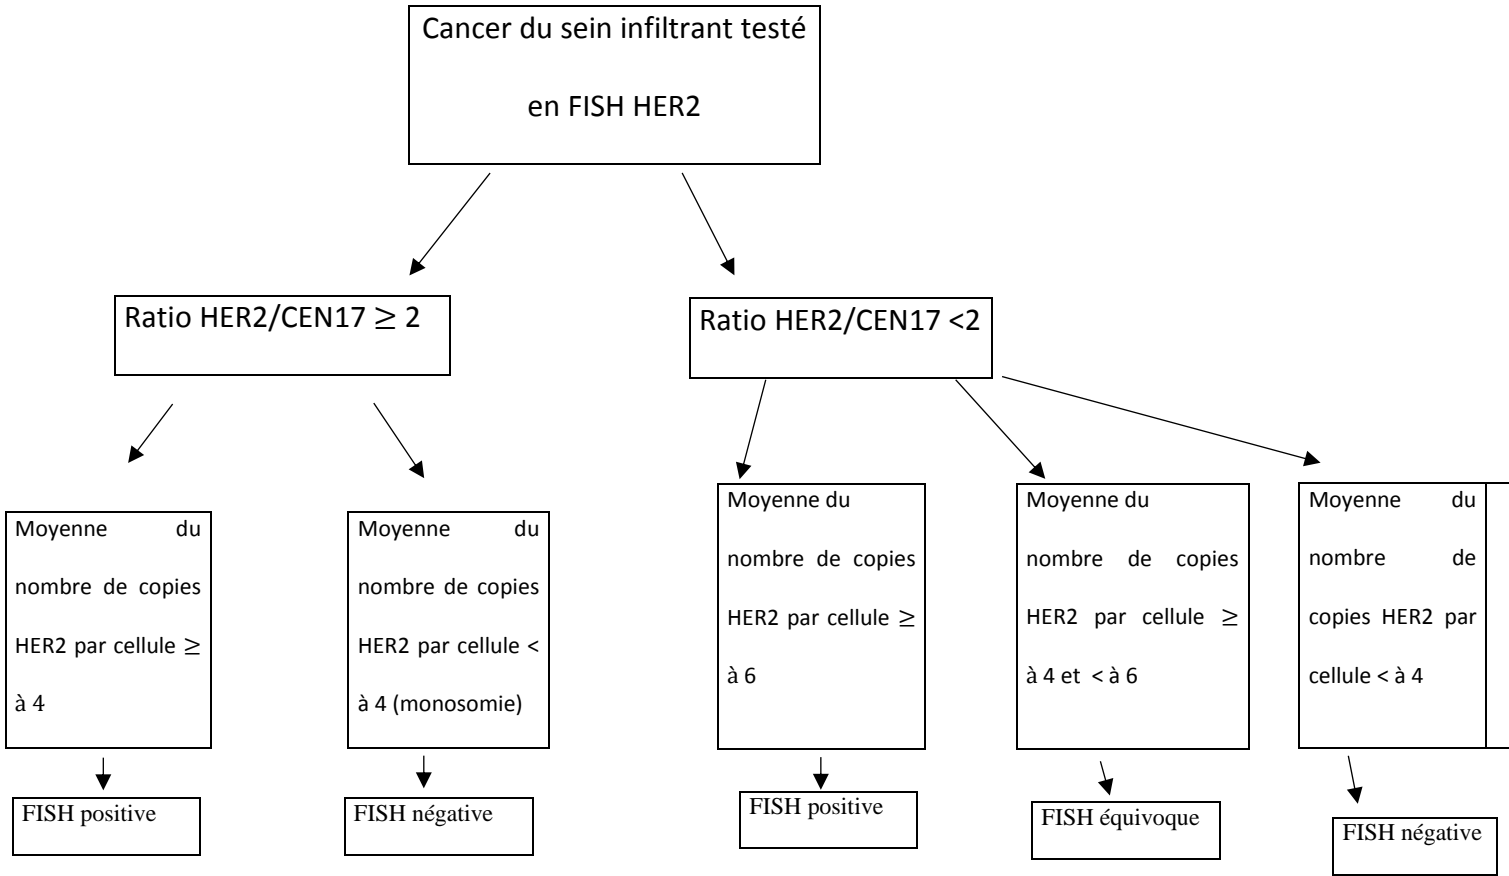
Cancer du sein infiltrant testé

en FISH HER2

Ratio HER2/CEN17 $\geq$ 2

Ratio HER2/CEN17 <2

Moyenne du nombre de copies HER2 par cellule $\geq$ à 4

FISH positive

Moyenne du nombre de copies HER2 par cellule < à 4 (monosomie)

FISH négative

Moyenne du nombre de copies HER2 par cellule $\geq$ à 6

FISH positive

Moyenne du nombre de copies HER2 par cellule $\geq$ à 4 et < à 6

FISH équivoque

Moyenne du nombre de copies HER2 par cellule < à 4

FISH négative